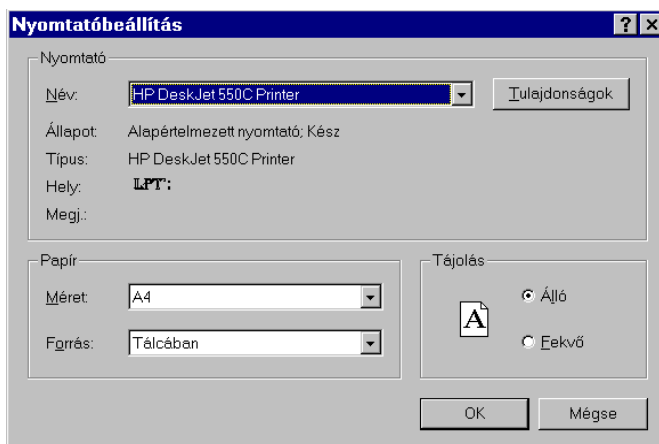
Nyomtatóbeállítás

? ×

Nyomtató

Név: HP DeskJet 550C Printer

Tulajdonságok

Állapot: Alapértelmezett nyomtató; Kész

Típus: HP DeskJet 550C Printer

Hely: LPT:

Megj.:

Papír

Méret: A4

Forrás: Tálcában

Tájolás

A

Álló

Fekvő

OK

Mégse